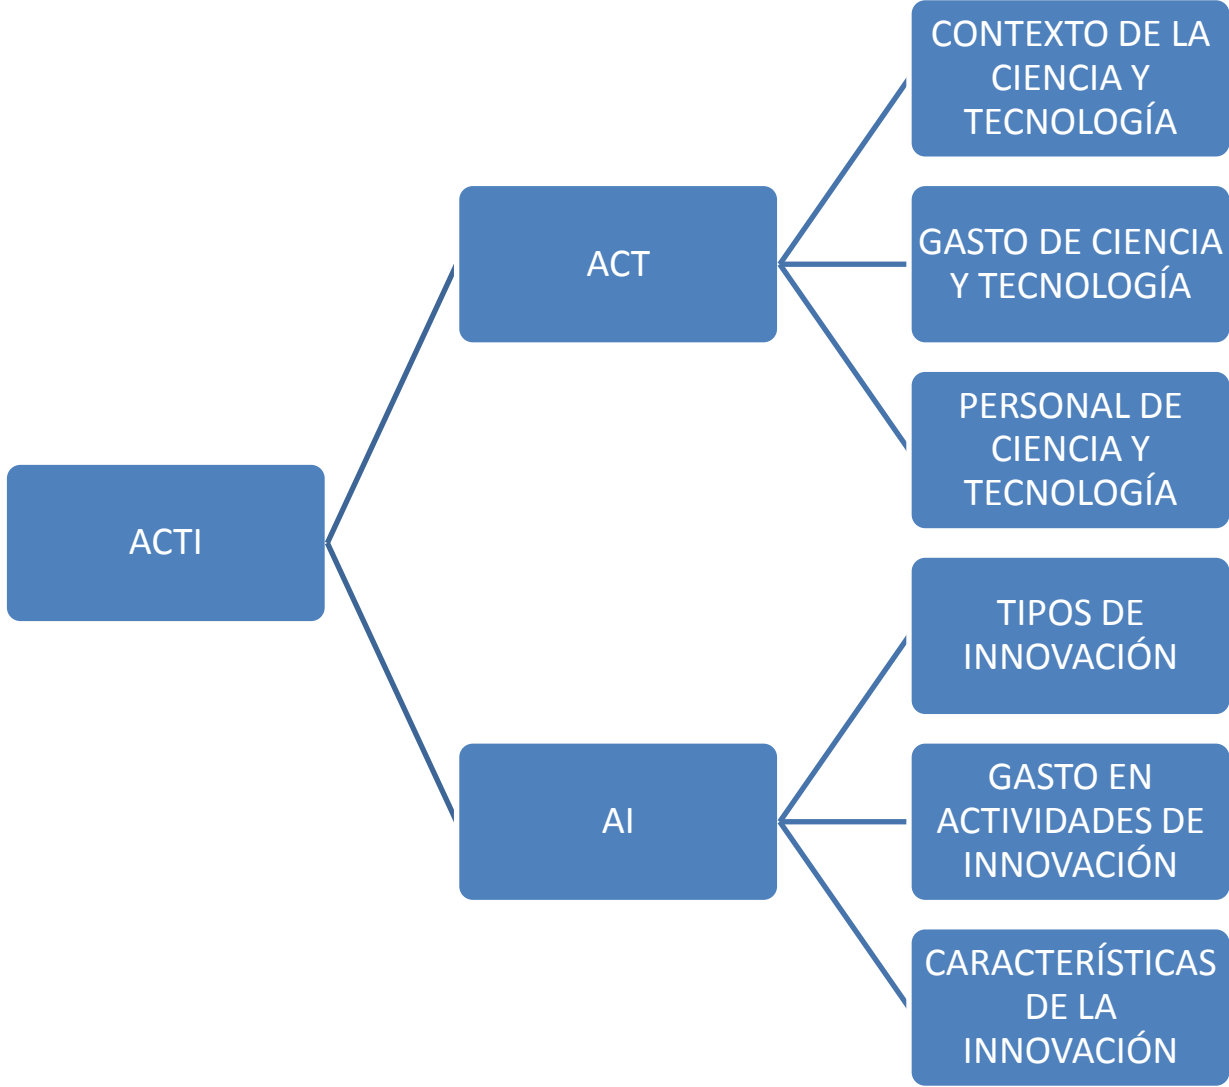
ACTI

ACT

CONTEXTO DE LA CIENCIA Y TECNOLOGÍA

GASTO DE CIENCIA Y TECNOLOGÍA

PERSONAL DE CIENCIA Y TECNOLOGÍA

AI

TIPOS DE INNOVACIÓN

GASTO EN ACTIVIDADES DE INNOVACIÓN

CARACTERÍSTICAS DE LA INNOVACIÓN